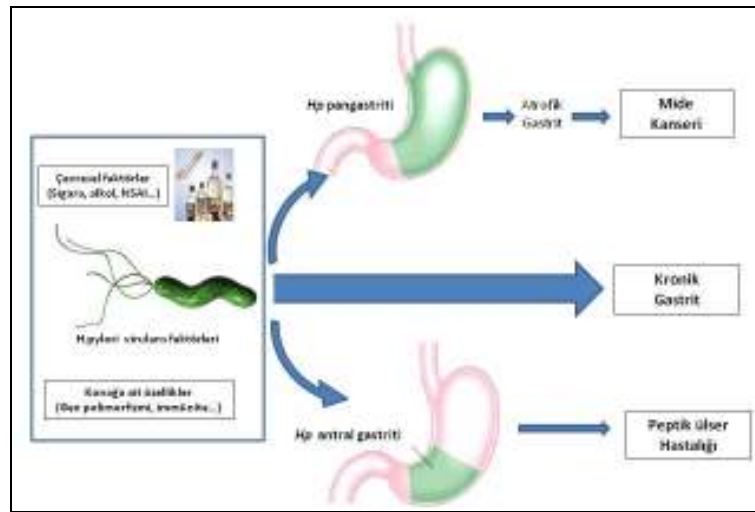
Çevresel faktörler
(Sigara, alkol, NSAİ...)

H.pylori virulans faktörleri

Konağa ait özellikler
(Gen polimorfizmi, immünite...)

Hp pangastriti

Atrofik Gastrit

Mide Kanseri

Kronik Gastrit

Hp antral gastriti

Peptik ülser Hastalığı